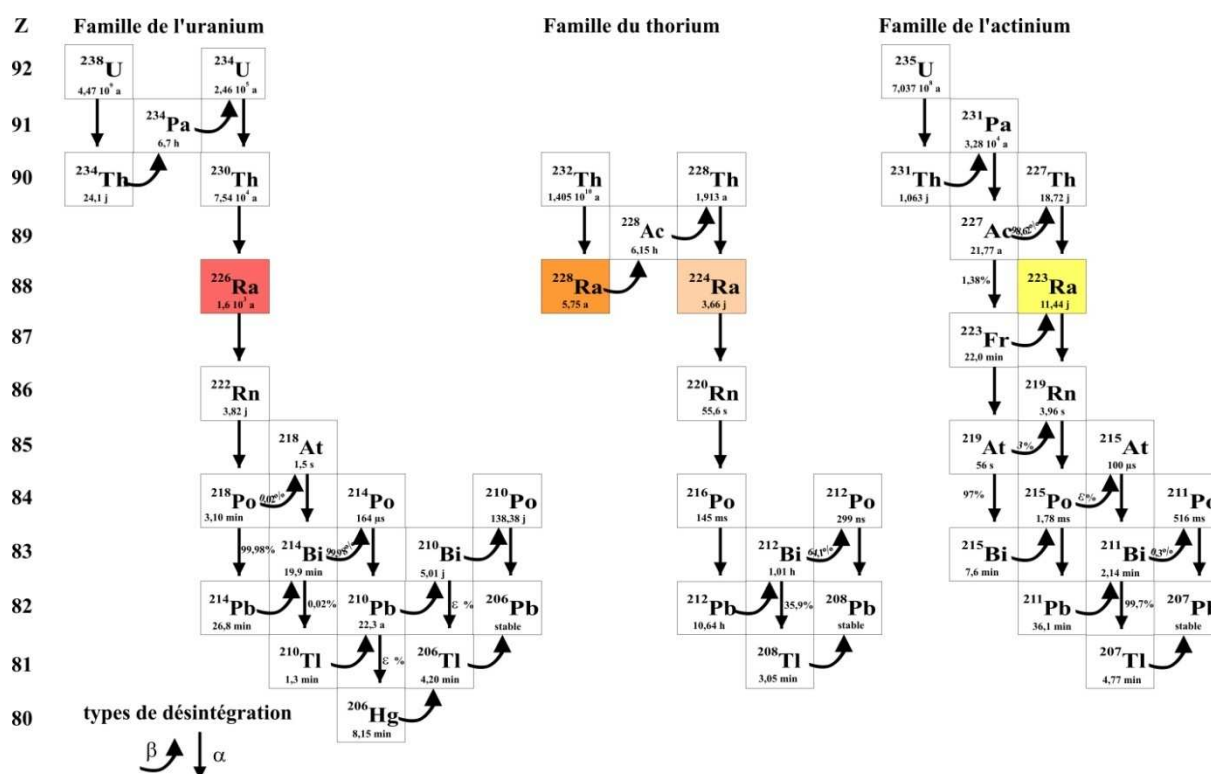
Z

Famille de l'uranium

Famille du thorium

Famille de l'actinium

92
91
90
89
88
87
86
85
84
83
82
81
80

$^{238}$U 4,47 $10^9$ a

$^{234}$U 2,46 $10^5$ a

$^{234}$Pa 6,7 h

$^{234}$Th 24,1 j

$^{230}$Th 7,54 $10^4$ a

$^{226}$Ra 1,6 $10^3$ a

$^{222}$Rn 3,82 j

$^{218}$At 1,5 s

$^{218}$Po 3,10 min

0,02%

$^{214}$Po 164 µs

$^{210}$Po 138,38 j

99,98%

$^{214}$Bi 19,9 min

99,9%

$^{210}$Bi 5,01 j

$^{214}$Pb 26,8 min

0,02%

$^{210}$Pb 22,3 a

ε %

$^{206}$Pb stable

$^{210}$Tl 1,3 min

ε %

$^{206}$Tl 4,20 min

$^{206}$Hg 8,15 min

types de désintégration

β α

$^{232}$Th 1,405 $10^{10}$ a

$^{228}$Th 1,913 a

$^{228}$Ac 6,15 h

$^{228}$Ra 5,75 a

$^{224}$Ra 3,66 j

$^{220}$Rn 55,6 s

$^{216}$Po 145 ms

$^{212}$Po 299 ns

$^{212}$Bi 1,01 h

64,1%

$^{212}$Pb 10,64 h

35,9%

$^{208}$Pb stable

$^{208}$Tl 3,05 min

$^{235}$U 7,037 $10^8$ a

$^{231}$Pa 3,28 $10^4$ a

$^{231}$Th 1,063 j

$^{227}$Th 18,72 j

$^{227}$Ac 21,77 a

98,6%

1,38%

$^{223}$Ra 11,44 j

$^{223}$Fr 22,0 min

$^{219}$Rn 3,96 s

$^{219}$At 56 s

3%

$^{215}$At 100 µs

97%

$^{215}$Po 1,78 ms

ε%

$^{211}$Po 516 ms

$^{215}$Bi 7,6 min

$^{211}$Bi 2,14 min

0,3%

$^{211}$Pb 36,1 min

99,7%

$^{207}$Pb stable

$^{207}$Tl 4,77 min